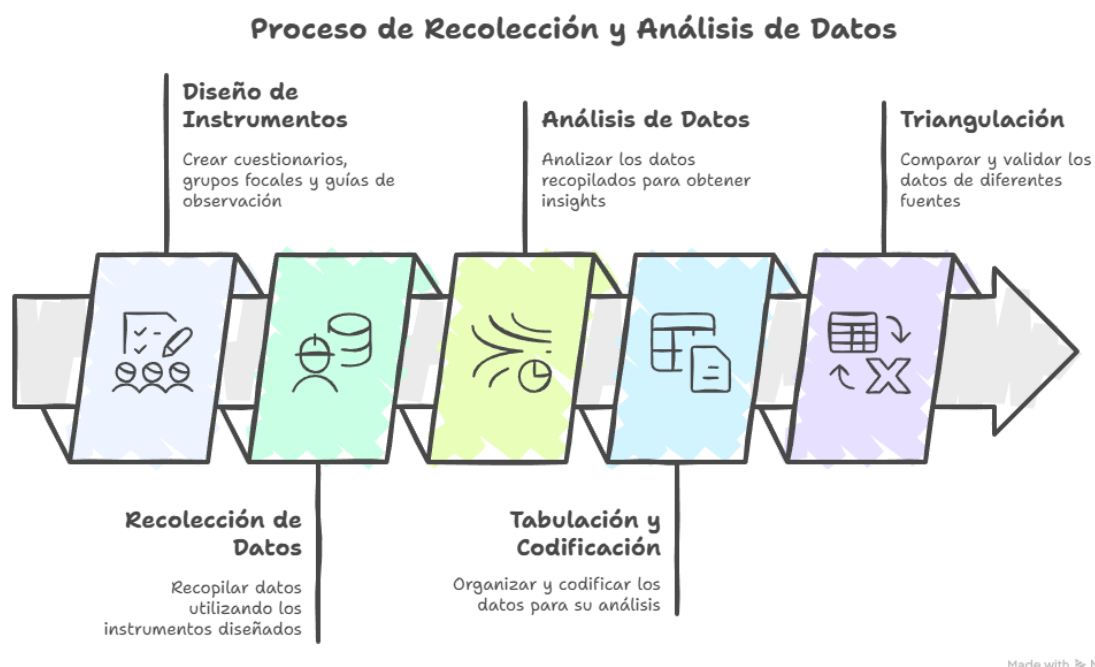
Proceso de Recolección y Análisis de Datos

Diseño de Instrumentos

Crear cuestionarios, grupos focales y guías de observación

Análisis de Datos

Analizar los datos recopilados para obtener insights

Triangulación

Comparar y validar los datos de diferentes fuentes

Recolección de Datos

Recopilar datos utilizando los instrumentos diseñados

Tabulación y Codificación

Organizar y codificar los datos para su análisis

Made with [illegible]